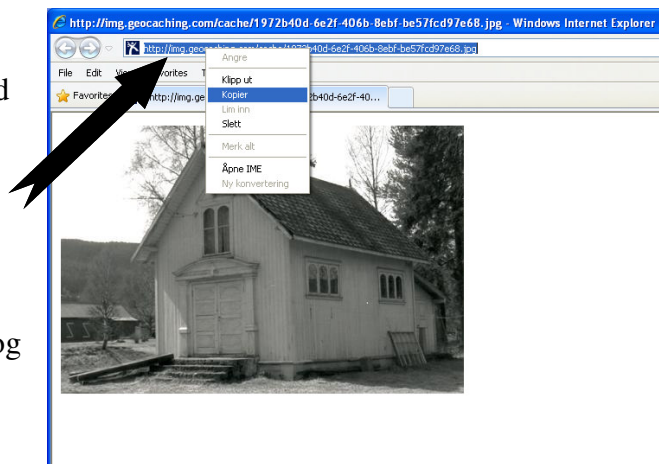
d

og

http://img.geocaching.com/cache/1972b40d-6e2f-406b-8ebf-be57fcd97e68.jpg - Windows Internet Explorer

http://img.geoc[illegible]1972b40d-6e2f-406b-8ebf-be57fcd97e68.jpg

File Edit Vi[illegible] Favorites T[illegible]

Favorite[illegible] http://img.geoc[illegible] 2b40d-6e2f-40...

Angre
Klipp ut
Kopier
Lim inn
Slett
Merk alt
Åpne IME
Ny konvertering